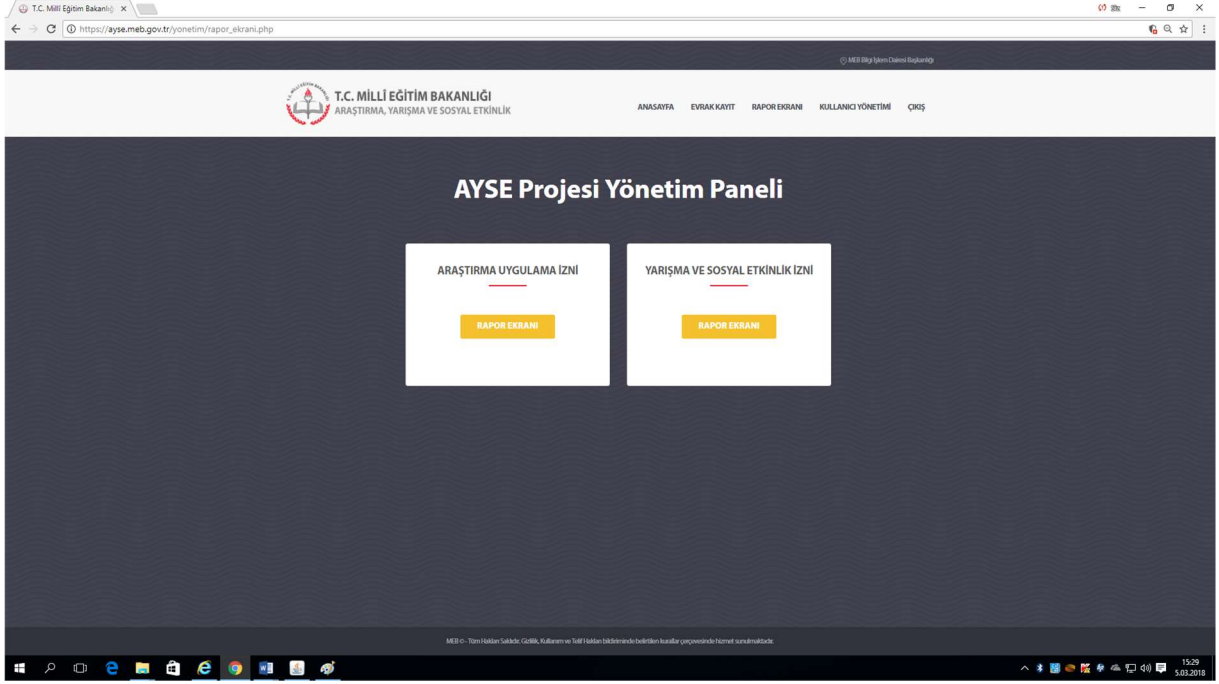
T.C. Milli Eğitim Bakanlığı ×

https://ayse.meb.gov.tr/yonetim/rapor_ekrani.php

© MEB Bilgi İşlem Dairesi Başkanlığı

T.C. MİLLİ EĞİTİM BAKANLIĞI
ARAŞTIRMA, YARIŞMA VE SOSYAL ETKİNLİK

ANASAYFA EVRAK KAYIT RAPOR EKRANI KULLANICI YÖNETİMİ ÇIKIŞ

AYSE Projesi Yönetim Paneli

ARAŞTIRMA UYGULAMA İZNİ

RAPOR EKRANI

YARIŞMA VE SOSYAL ETKİNLİK İZNİ

RAPOR EKRANI

MEB © - Tüm Hakları Saklıdır. Gizlilik, Kullanım ve Telif Hakları bildiriminde belirtilen kurallar çerçevesinde hizmet sunulmaktadır.

15:29
5.03.2018